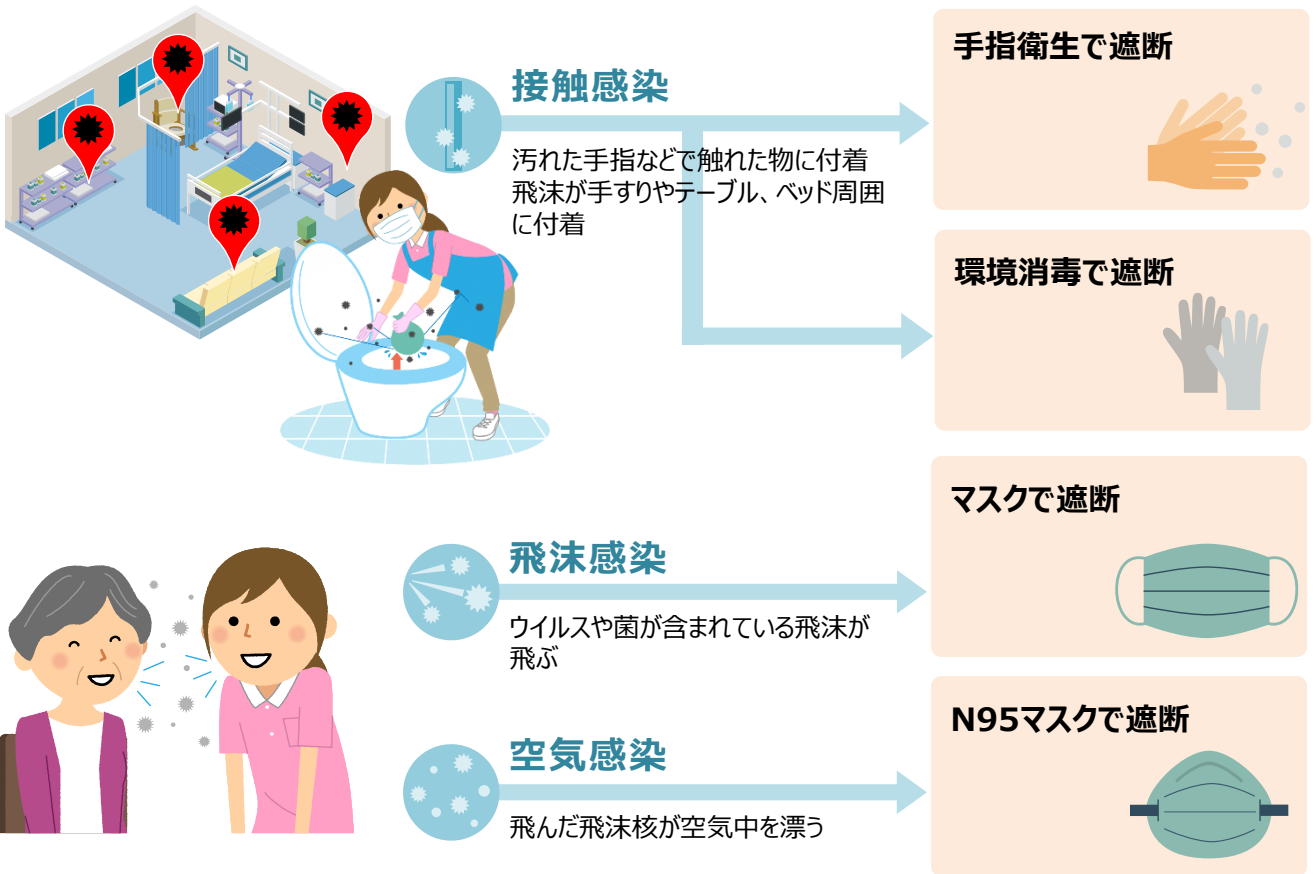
接触感染

汚れた手指などで触れた物に付着
飛沫が手すりやテーブル、ベッド周囲に付着

手指衛生で遮断

環境消毒で遮断

飛沫感染

ウイルスや菌が含まれている飛沫が飛ぶ

マスクで遮断

空気感染

飛んだ飛沫核が空気中を漂う

N95マスクで遮断